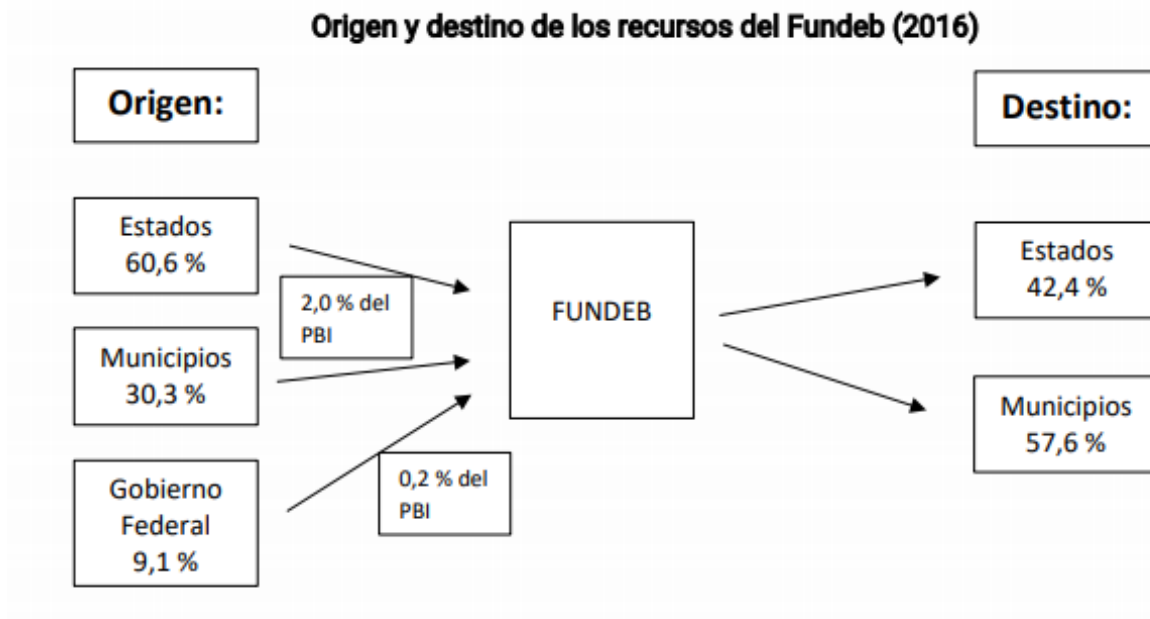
Origen y destino de los recursos del Fundeb (2016)

Origen:

Destino:

Estados
60,6 %

2,0 % del PBI

Municipios
30,3 %

Gobierno Federal
9,1 %

0,2 % del PBI

FUNDEB

Estados
42,4 %

Municipios
57,6 %